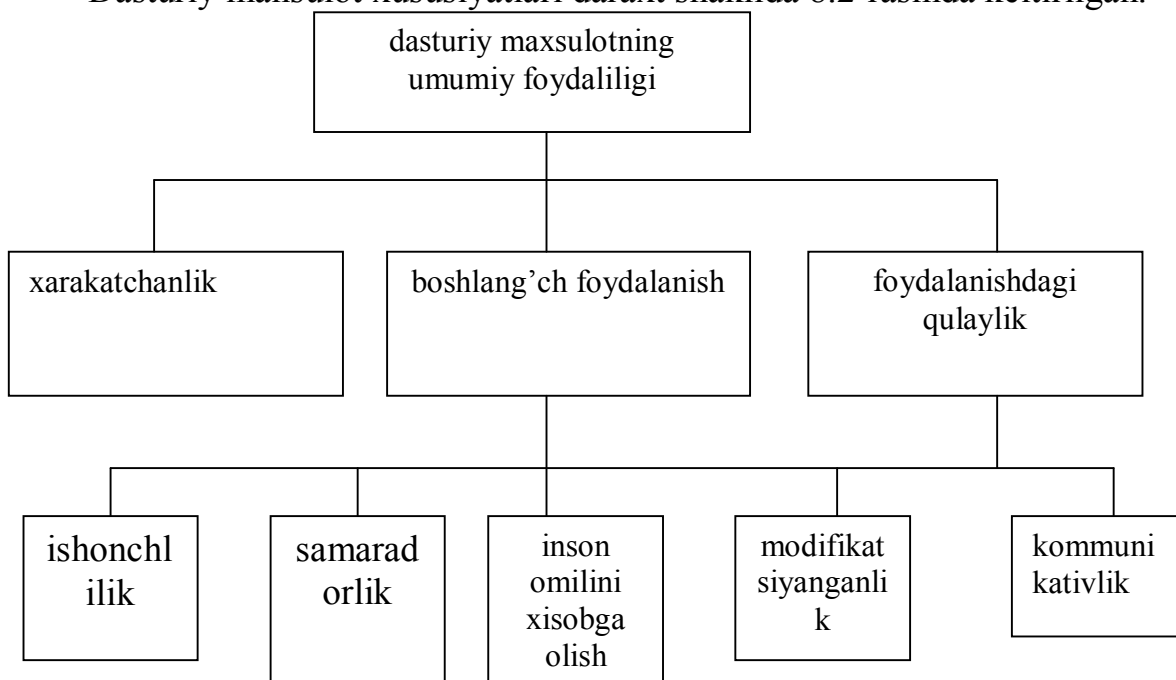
Dasturiy maxsulot xususiyatlari daraxt shaklida 6.2-rasmda keltirilgan.

dasturiy maxsulotning umumiy foydaliligi

xarakatchanlik

boshlang'ch foydalanish

foydalanishdagi qulaylik

ishonchl ilik

samarad orlik

inson omilini xisobga olish

modifikat siyanganli k

kommuni kativlik